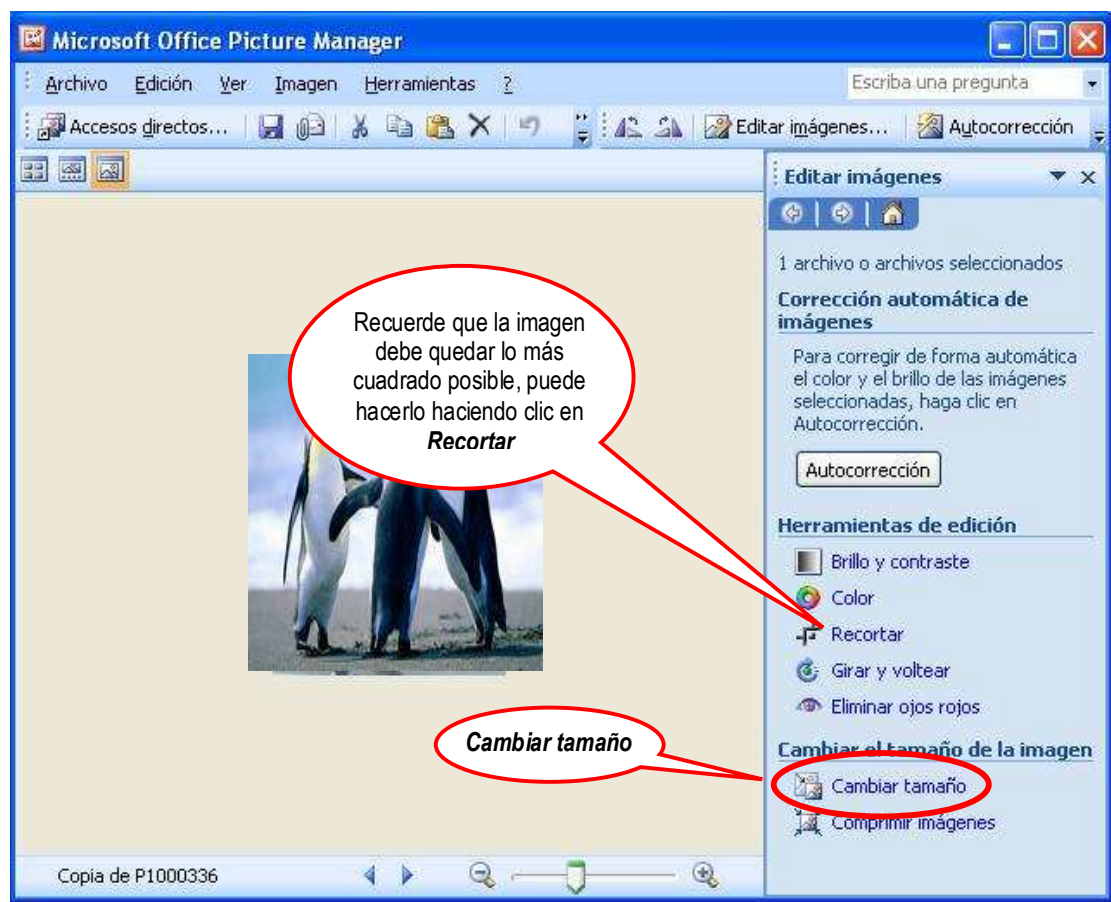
Microsoft Office Picture Manager

Archivo Edición Ver Imagen Herramientas ?

Escriba una pregunta

Accesos directos... Editar imágenes... Autocorrección

Recuerde que la imagen debe quedar lo más cuadrado posible, puede hacerlo haciendo clic en ***Recortar***

***Cambiar tamaño***

Editar imágenes

1 archivo o archivos seleccionados

Corrección automática de imágenes

Para corregir de forma automática el color y el brillo de las imágenes seleccionadas, haga clic en Autocorrección.

Autocorrección

Herramientas de edición

Brillo y contraste

Color

Recortar

Girar y voltear

Eliminar ojos rojos

Cambiar el tamaño de la imagen

Cambiar tamaño

Comprimir imágenes

Copia de P1000336